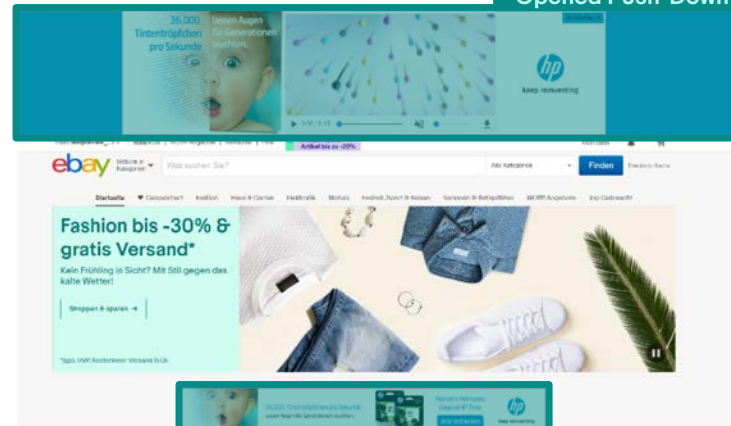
Opened Push Down

36.000 Tintentröpfchen pro Sekunde lassen Augen für Generationen leuchten.

hp
keep reinventing

ebay

Was suchen Sie?

Alle Kategorien

Finden

Startseite

Fashion bis -30% & gratis Versand*

Kein Frühling in Sicht? Mit Stil gegen das kalte Wetter!

Shoppen & sparen →

36.000 Tintentröpfchen pro Sekunde

hp
keep reinventing